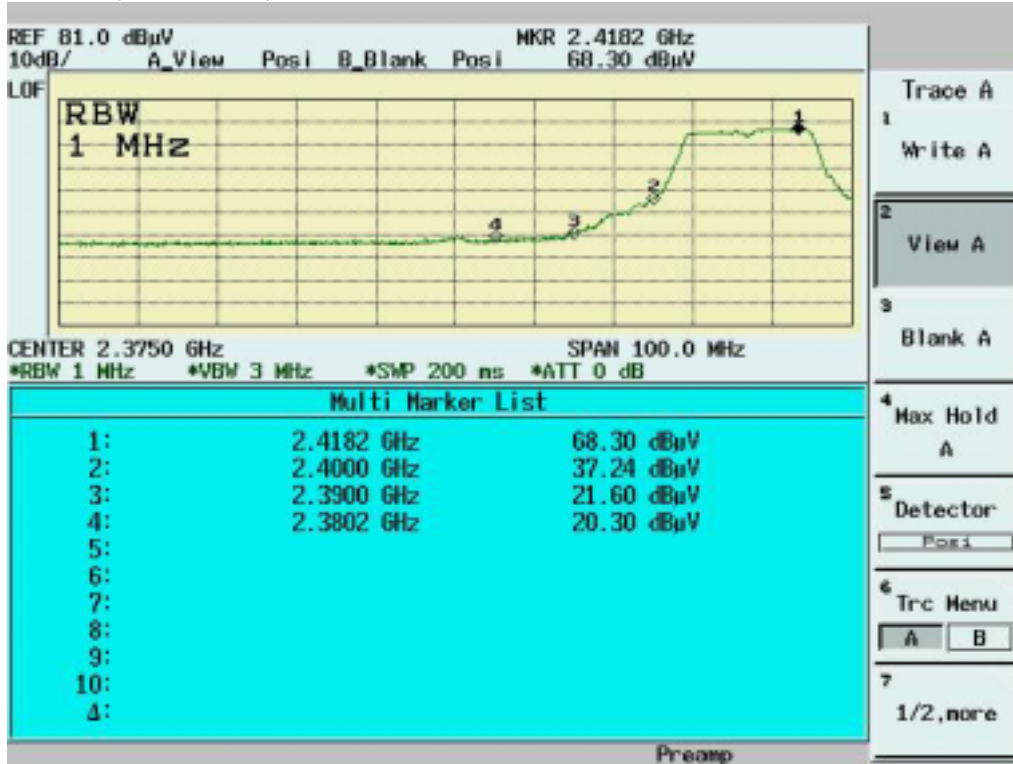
REF 81.0 dBμV
10dB/ A_View Posi B_Blank Posi
MKR 2.4182 GHz
68.30 dBμV
LOF

RBW
1 MHz

1
2
3
4

CENTER 2.3750 GHz
SPAN 100.0 MHz
*RBW 1 MHz *VBW 3 MHz *SWP 200 ms *ATT 0 dB

Multi Marker List

| | | |
|---|---|---|
| 1: | 2.4182 GHz | 68.30 dBμV |
| 2: | 2.4000 GHz | 37.24 dBμV |
| 3: | 2.3900 GHz | 21.60 dBμV |
| 4: | 2.3802 GHz | 20.30 dBμV |
| 5: | | |
| 6: | | |
| 7: | | |
| 8: | | |
| 9: | | |
| 10: | | |
| Δ: | | |

Preamp

Trace A
1 Write A
2 View A
3 Blank A
4 Max Hold A
5 Detector
Posi
6 Trc Menu
A B
7 1/2,more